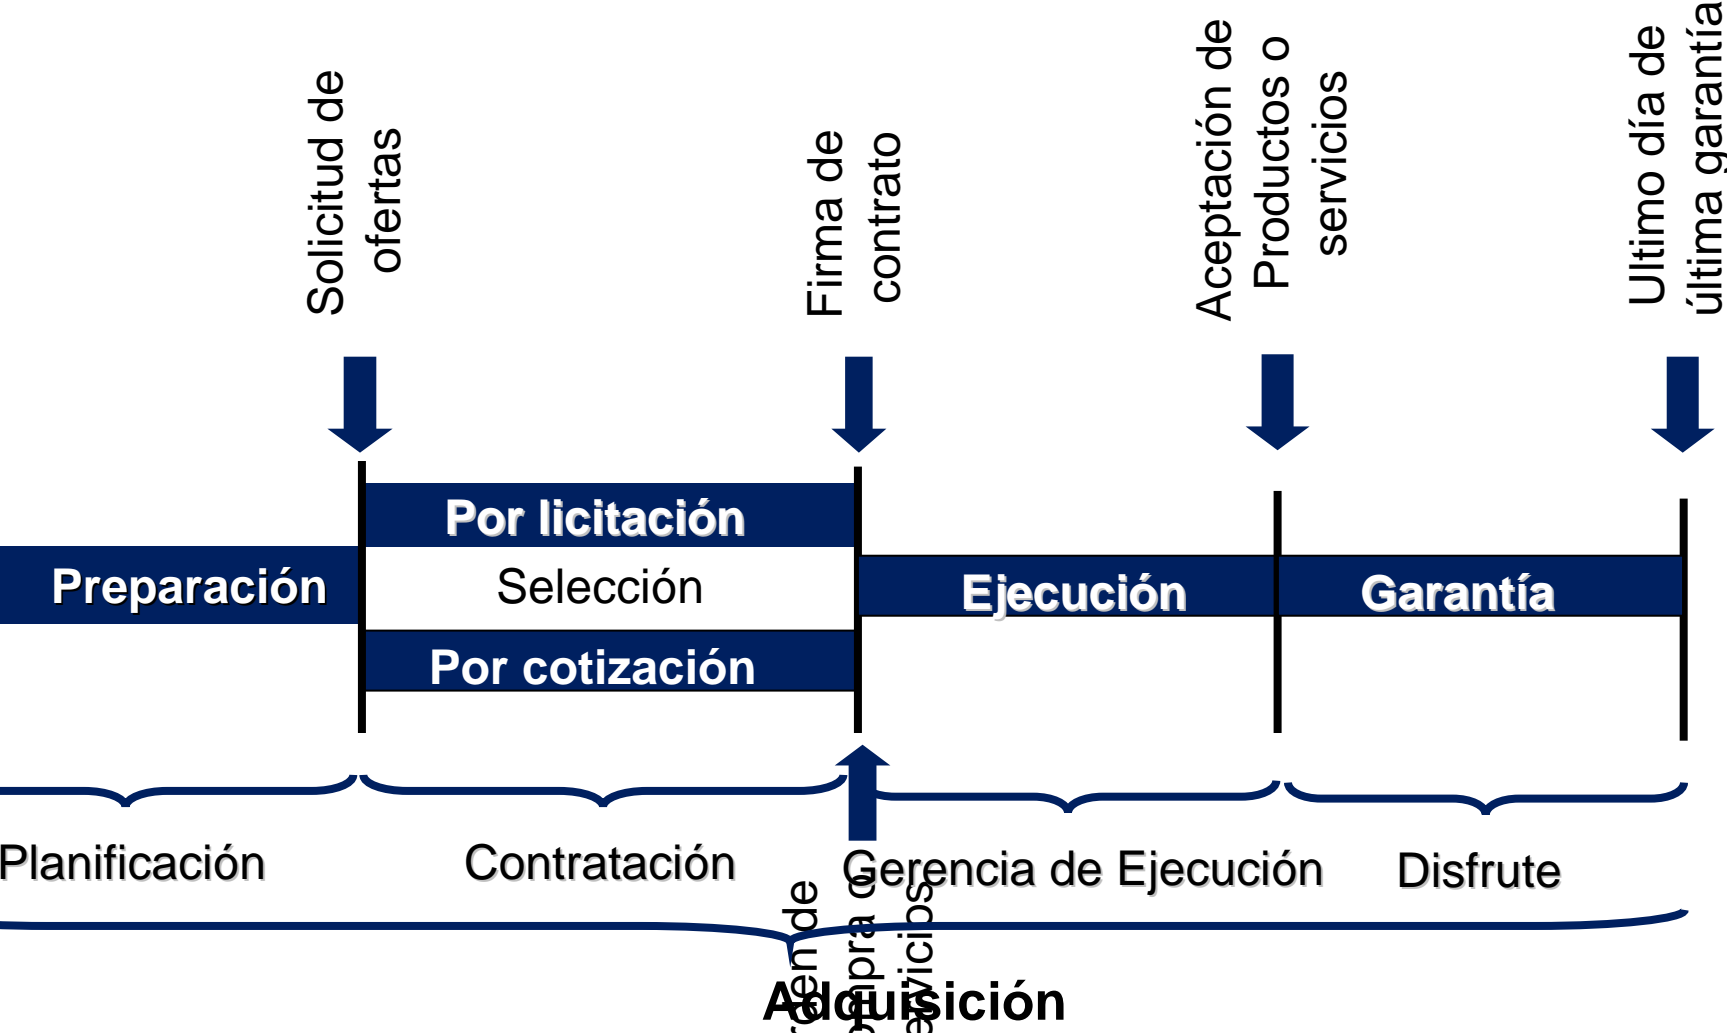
Solicitud de ofertas

Firma de contrato

Aceptación de Productos o servicios

Ultimo día de última garantía

Preparación

Por licitación

Selección

Por cotización

Ejecución

Garantía

Planificación

Contratación

Gerencia de Ejecución

Disfrute

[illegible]den de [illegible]mpra o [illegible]vicios

Adquisición